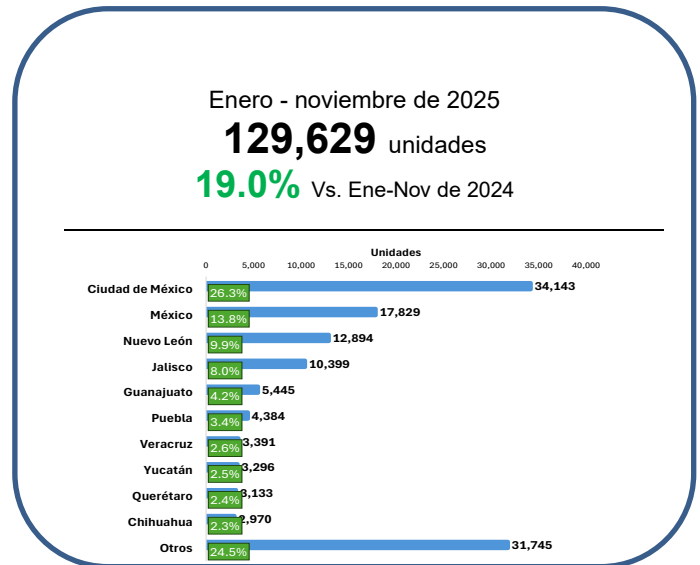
Enero - noviembre de 2025

129,629 unidades

19.0% Vs. Ene-Nov de 2024

Unidades

0 5,000 10,000 15,000 20,000 25,000 30,000 35,000 40,000

| | | |
|---|---|---|
| Ciudad de México | 26.3% | 34,143 |
| México | 13.8% | 17,829 |
| Nuevo León | 9.9% | 12,894 |
| Jalisco | 8.0% | 10,399 |
| Guanajuato | 4.2% | 5,445 |
| Puebla | 3.4% | 4,384 |
| Veracruz | 2.6% | 3,391 |
| Yucatán | 2.5% | 3,296 |
| Querétaro | 2.4% | 3,133 |
| Chihuahua | 2.3% | 2,970 |
| Otros | 24.5% | 31,745 |